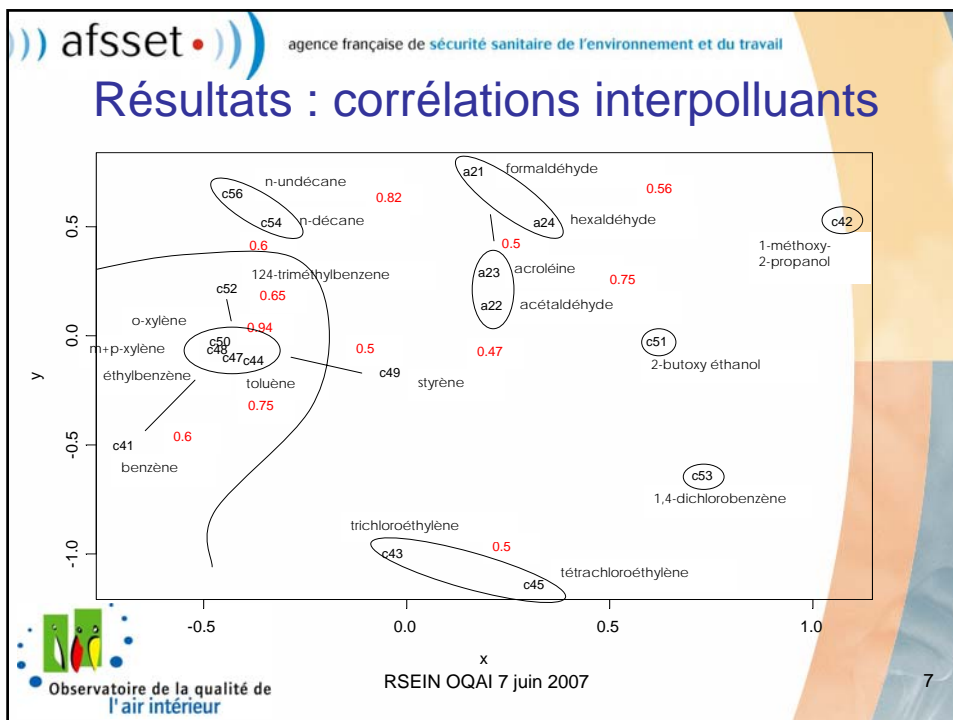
))) afsset • )))

agence française de sécurité sanitaire de l'environnement et du travail

Résultats : corrélations interpolluants

n-undécane
c56
c54
n-décane
0.82
0.6
a21
formaldéhyde
a24
hexaldéhyde
0.56
0.5
c42
1-méthoxy-2-propanol
124-triméthylbenzene
a23
acroléine
a22
acétaldéhyde
0.75
c52
0.65
o-xylène
0.94
c50
c48
c47
c44
m+p-xylène
éthylbenzène
toluène
0.5
c49
styrène
0.47
c51
2-butoxy éthanol
0.75
c41
0.6
benzène
c53
1,4-dichlorobenzène
trichloroéthylène
0.5
c43
c45
tétrachloroéthylène

0.5
0.0
-0.5
-1.0
y

-0.5
0.0
0.5
1.0
x

Observatoire de la qualité de l'air intérieur

RSEIN OQAI 7 juin 2007

7